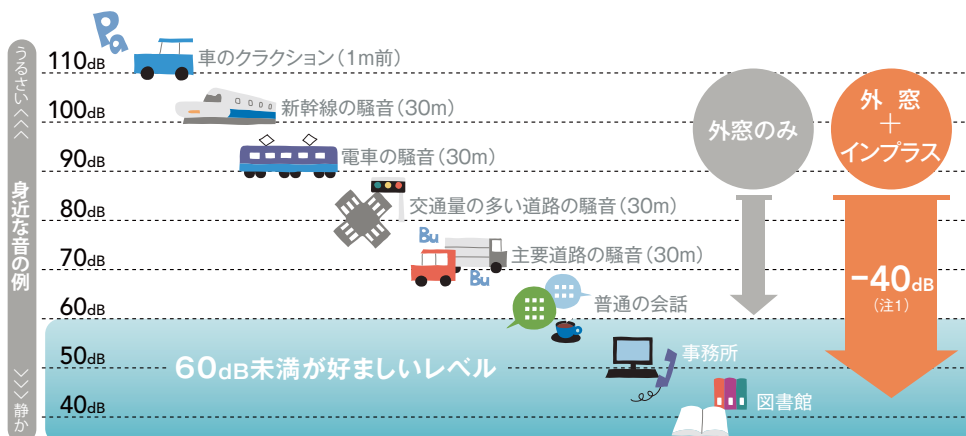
うるさい＜＜＜
身近な音の例
＞＞＞静か

110dB 車のクラクション（1m前）
100dB 新幹線の騒音（30m）
90dB 電車の騒音（30m）
80dB 交通量の多い道路の騒音（30m）
70dB 主要道路の騒音（30m）
60dB 普通の会話
50dB 事務所
40dB 図書館

Bu
Bu

60dB未満が好ましいレベル

外窓のみ

外窓
＋
インプラス

−40dB
（注1）